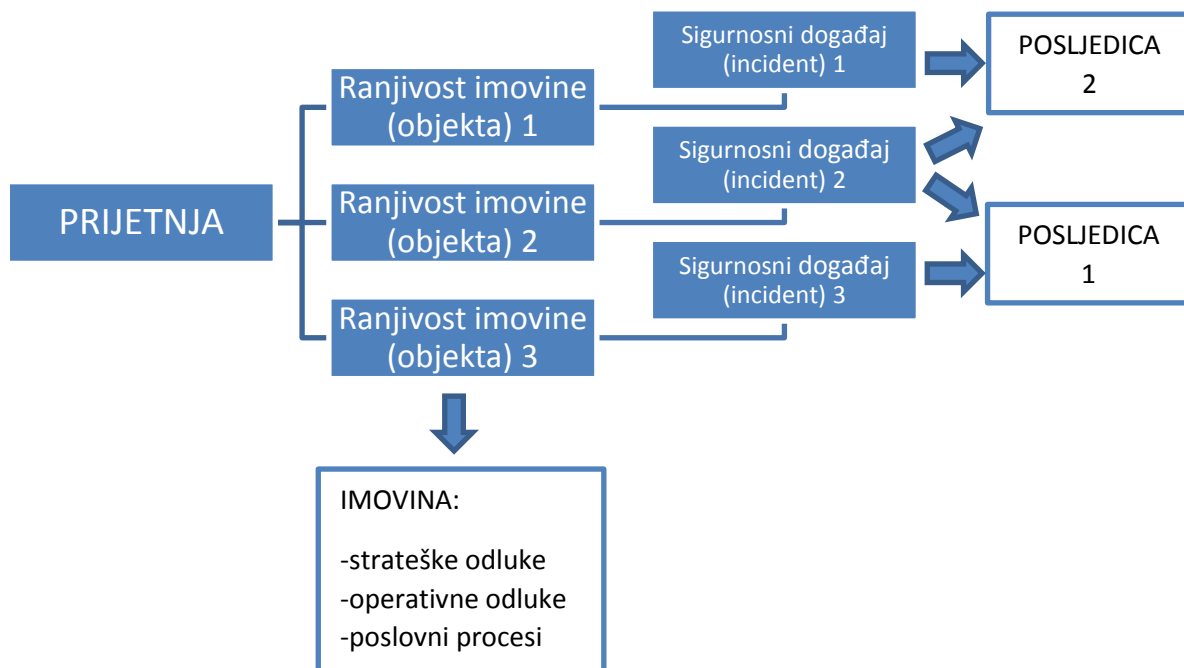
PRIJETNJA

Ranjivost imovine (objekta) 1

Ranjivost imovine (objekta) 2

Ranjivost imovine (objekta) 3

Sigurnosni događaj (incident) 1

Sigurnosni događaj (incident) 2

Sigurnosni događaj (incident) 3

POSLJEDICA 2

POSLJEDICA 1

IMOVINA:

-strateške odluke
-operativne odluke
-poslovni procesi